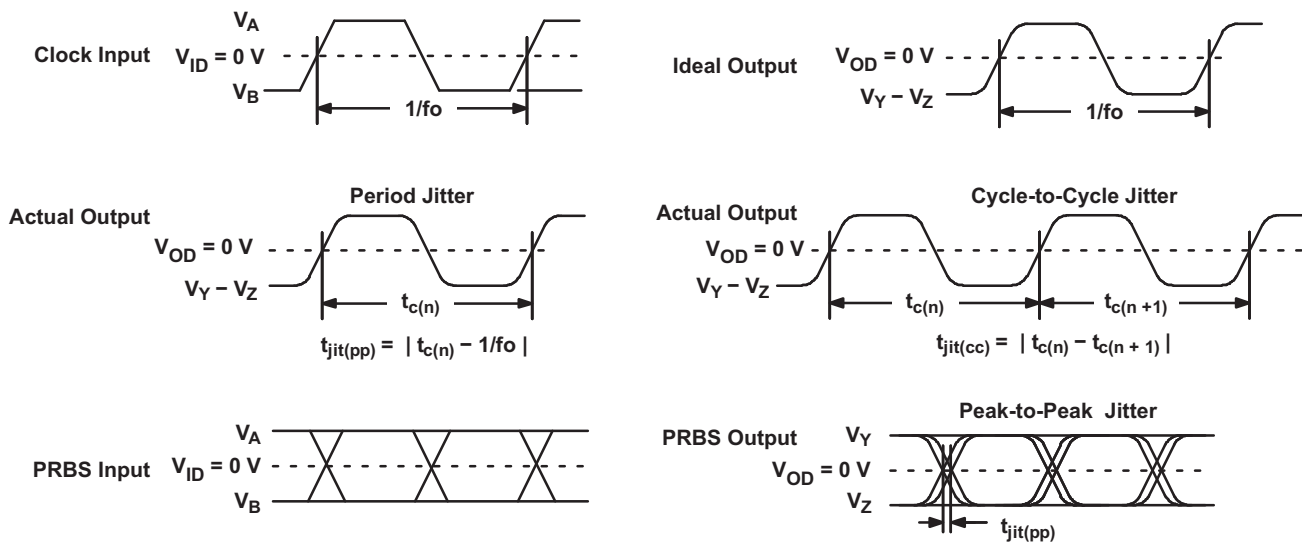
Clock Input $V_A$ $V_{ID} = 0$ V $V_B$ 1/fo

Ideal Output $V_{OD} = 0$ V $V_Y - V_Z$ 1/fo

Actual Output
Period Jitter
$V_{OD} = 0$ V
$V_Y - V_Z$
$t_{c(n)}$
$t_{jit(pp)} = | t_{c(n)} - 1/fo |$

Actual Output
Cycle-to-Cycle Jitter
$V_{OD} = 0$ V
$V_Y - V_Z$
$t_{c(n)}$
$t_{c(n+1)}$
$t_{jit(cc)} = | t_{c(n)} - t_{c(n+1)} |$

PRBS Input $V_A$ $V_{ID} = 0$ V $V_B$

Peak-to-Peak Jitter
PRBS Output $V_Y$ $V_{OD} = 0$ V $V_Z$
$t_{jit(pp)}$